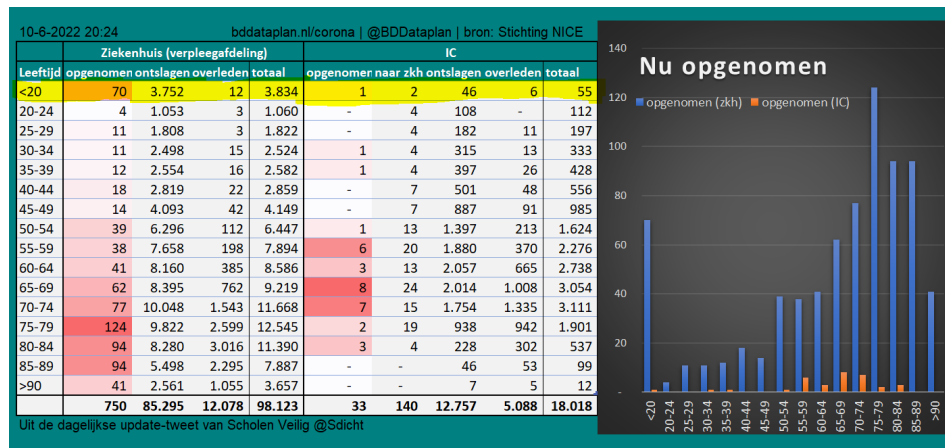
10-6-2022 20:24    bddataplan.nl/corona | @BDDataplan | bron: Stichting NICE

| | Ziekenhuis (verpleegafdeling) | | | | IC | | | | |
|---|---|---|---|---|---|---|---|---|---|
| Leeftijd | opgenomen | ontslagen | overleden | totaal | opgenomen | naar zkh | ontslagen | overleden | totaal |
| <20 | 70 | 3.752 | 12 | 3.834 | 1 | 2 | 46 | 6 | 55 |
| 20-24 | 4 | 1.053 | 3 | 1.060 | - | 4 | 108 | - | 112 |
| 25-29 | 11 | 1.808 | 3 | 1.822 | - | 4 | 182 | 11 | 197 |
| 30-34 | 11 | 2.498 | 15 | 2.524 | 1 | 4 | 315 | 13 | 333 |
| 35-39 | 12 | 2.554 | 16 | 2.582 | 1 | 4 | 397 | 26 | 428 |
| 40-44 | 18 | 2.819 | 22 | 2.859 | - | 7 | 501 | 48 | 556 |
| 45-49 | 14 | 4.093 | 42 | 4.149 | - | 7 | 887 | 91 | 985 |
| 50-54 | 39 | 6.296 | 112 | 6.447 | 1 | 13 | 1.397 | 213 | 1.624 |
| 55-59 | 38 | 7.658 | 198 | 7.894 | 6 | 20 | 1.880 | 370 | 2.276 |
| 60-64 | 41 | 8.160 | 385 | 8.586 | 3 | 13 | 2.057 | 665 | 2.738 |
| 65-69 | 62 | 8.395 | 762 | 9.219 | 8 | 24 | 2.014 | 1.008 | 3.054 |
| 70-74 | 77 | 10.048 | 1.543 | 11.668 | 7 | 15 | 1.754 | 1.335 | 3.111 |
| 75-79 | 124 | 9.822 | 2.599 | 12.545 | 2 | 19 | 938 | 942 | 1.901 |
| 80-84 | 94 | 8.280 | 3.016 | 11.390 | 3 | 4 | 228 | 302 | 537 |
| 85-89 | 94 | 5.498 | 2.295 | 7.887 | - | - | 46 | 53 | 99 |
| >90 | 41 | 2.561 | 1.055 | 3.657 | - | - | 7 | 5 | 12 |
| | 750 | 85.295 | 12.078 | 98.123 | 33 | 140 | 12.757 | 5.088 | 18.018 |

Uit de dagelijkse update-tweet van Scholen Veilig @Sdicht

Nu opgenomen
opgenomen (zkh)  opgenomen (IC)
140 120 100 80 60 40 20 0
<20 20-24 25-29 30-34 35-39 40-44 45-49 50-54 55-59 60-64 65-69 70-74 75-79 80-84 85-89 >90